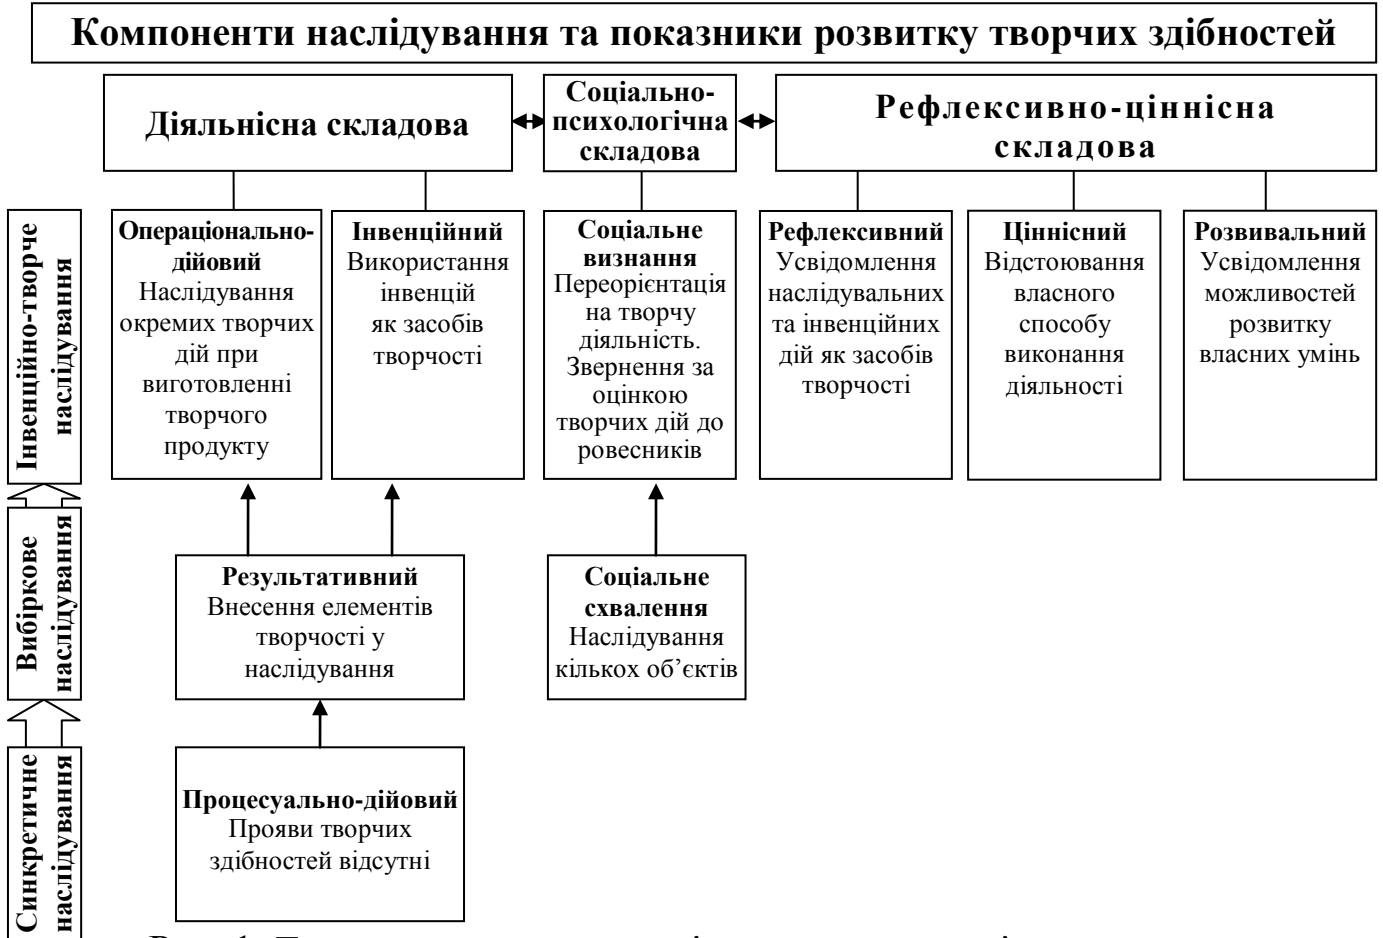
Компоненти наслідування та показники розвитку творчих здібностей

Діяльнісна складова

Соціально-психологічна складова

Рефлексивно-ціннісна складова

Інвенційно-творче наслідування

Операціонально-дійовий
Наслідування окремих творчих дій при виготовленні творчого продукту

Інвенційний
Використання інвенцій як засобів творчості

Соціальне визнання
Переорієнтація на творчу діяльність. Звернення за оцінкою творчих дій до ровесників

Рефлексивний
Усвідомлення наслідувальних та інвенційних дій як засобів творчості

Ціннісний
Відстоювання власного способу виконання діяльності

Розвивальний
Усвідомлення можливостей розвитку власних умінь

Вибіркове наслідування

Результативний
Внесення елементів творчості у наслідування

Соціальне схвалення
Наслідування кількох об’єктів

Синкретичне наслідування

Процесуально-дійовий
Прояви творчих здібностей відсутні

Рис. 1. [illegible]